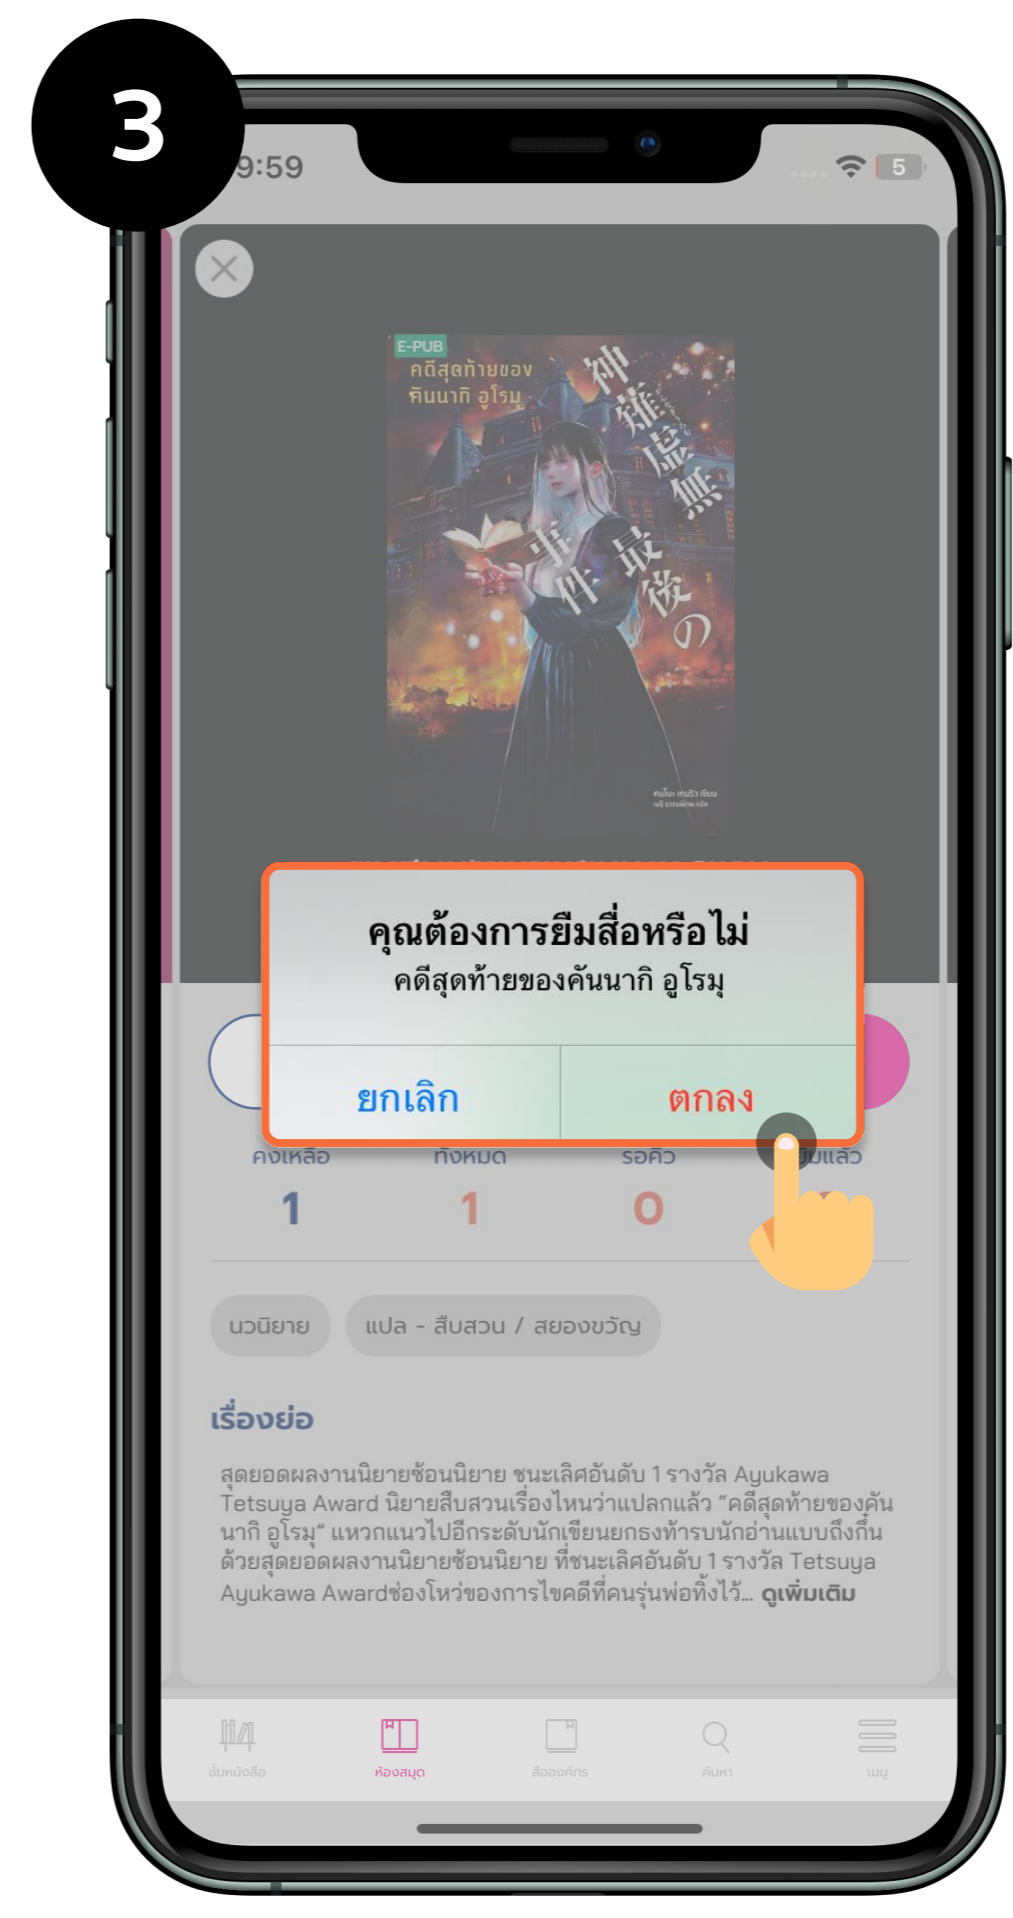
3

9:59

5

E-PUB
คดีสุดท้ายของคันนากิ อูโรมุ
神薙虚無最後の事件

คุณต้องการยืมสื่อหรือไม่
คดีสุดท้ายของคันนากิ อูโรมุ

ยกเลิก
ตกลง

คงเหลือ
1
ทั้งหมด
1
รอคิว
0
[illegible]แล้ว

นวนิยาย
แปล - สืบสวน / สยองขวัญ

เรื่องย่อ

สุดยอดผลงานนิยายซ้อนนิยาย ชนะเลิศอันดับ 1 รางวัล Ayukawa Tetsuya Award นิยายสืบสวนเรื่องไหนว่าแปลกแล้ว "คดีสุดท้ายของคันนากิ อูโรมุ" แหวกแนวไปอีกระดับนักเขียนยกธงท้ารบนักอ่านแบบถึงกึ๋น ด้วยสุดยอดผลงานนิยายซ้อนนิยาย ที่ชนะเลิศอันดับ 1 รางวัล Tetsuya Ayukawa Awardช่องโหว่ของการไขคดีที่คนรุ่นพ่อทิ้งไว้... ดูเพิ่มเติม

ชั้นหนังสือ
ห้องสมุด
สื่อองค์กร
ค้นหา
เมนู